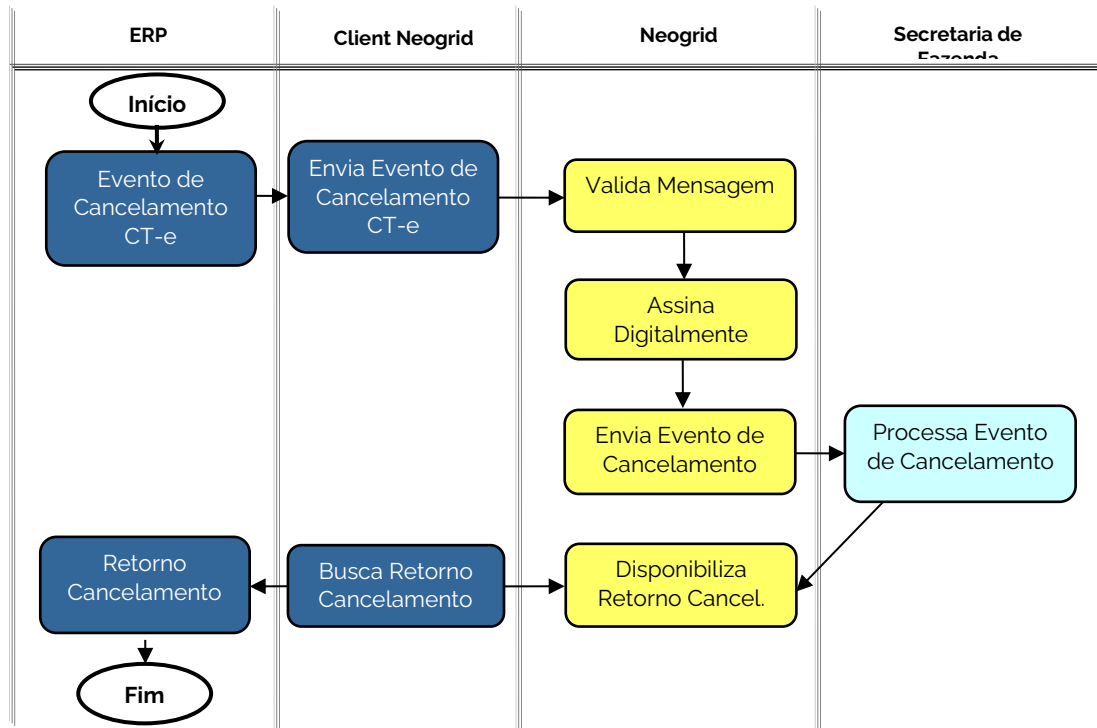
ERP

Client Neogrid

Neogrid

Secretaria de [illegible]

Início

Evento de Cancelamento CT-e

Envia Evento de Cancelamento CT-e

Valida Mensagem

Assina Digitalmente

Envia Evento de Cancelamento

Processa Evento de Cancelamento

Retorno Cancelamento

Busca Retorno Cancelamento

Disponibiliza Retorno Cancel.

Fim